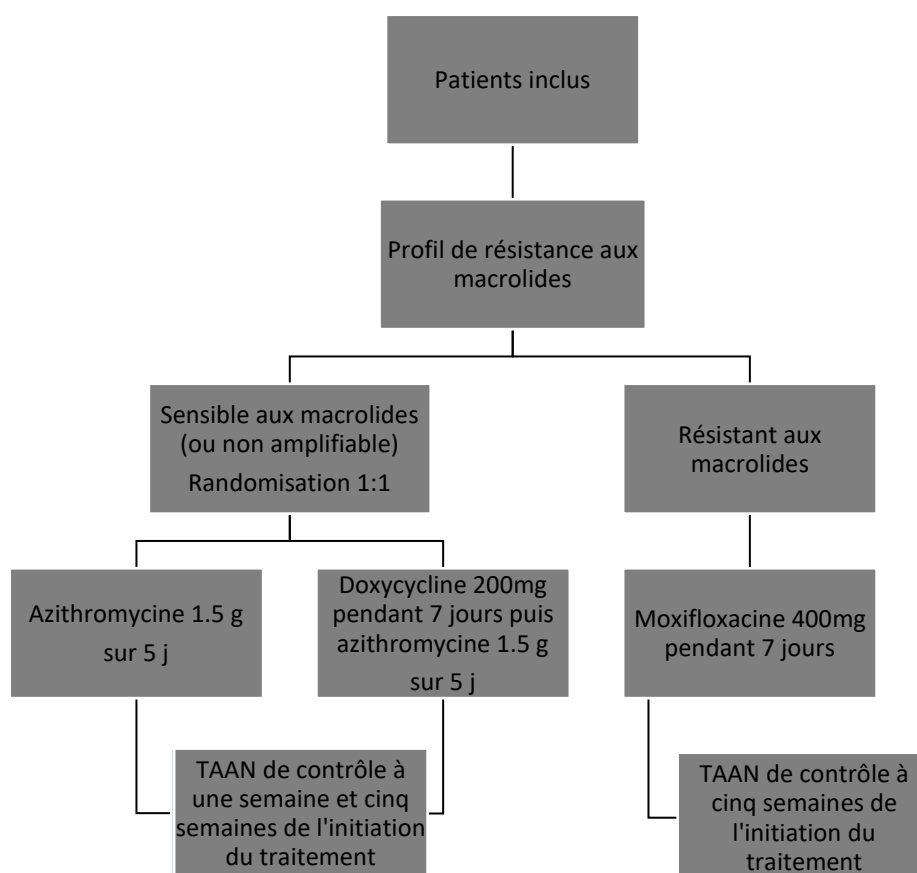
Patients inclus

Profil de résistance aux macrolides

Sensible aux macrolides (ou non amplifiable)
Randomisation 1:1

Résistant aux macrolides

Azithromycine 1.5 g sur 5 j

Doxycycline 200mg pendant 7 jours puis azithromycine 1.5 g sur 5 j

Moxifloxacine 400mg pendant 7 jours

TAAN de contrôle à une semaine et cinq semaines de l'initiation du traitement

TAAN de contrôle à cinq semaines de l'initiation du traitement